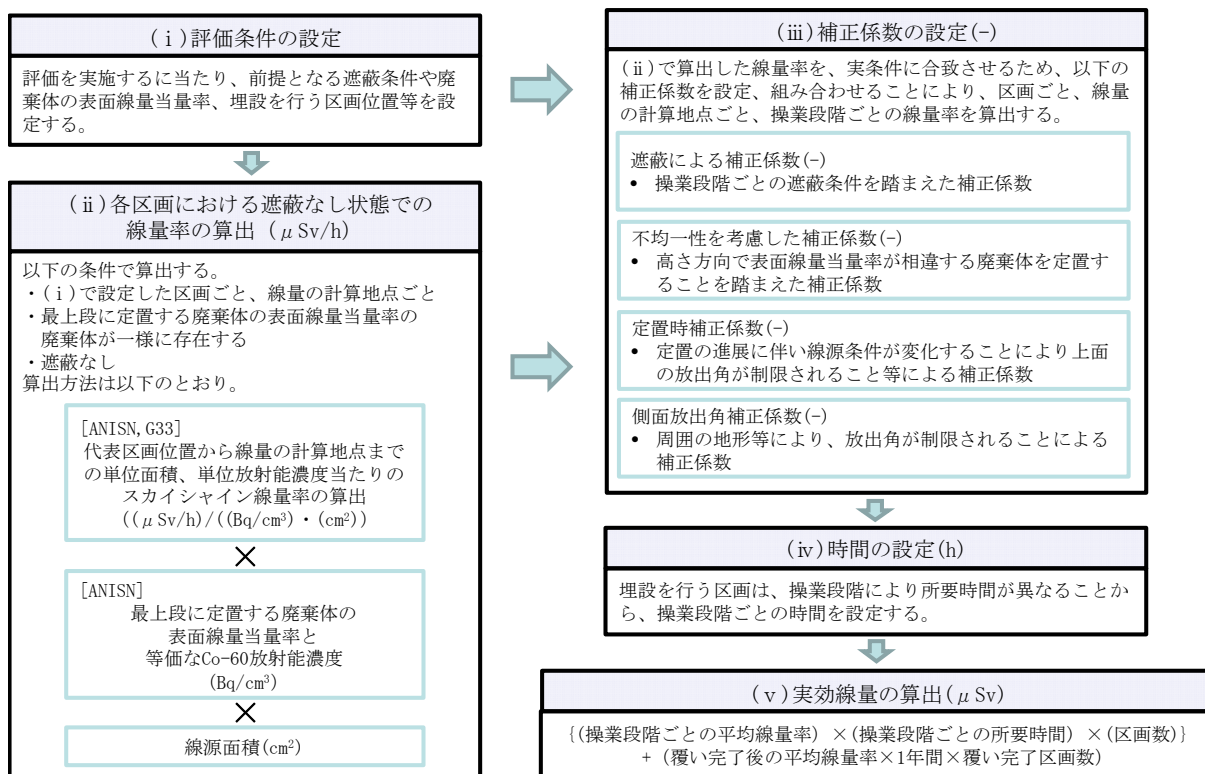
（ｉ）評価条件の設定

評価を実施するに当たり、前提となる遮蔽条件や廃棄体の表面線量当量率、埋設を行う区画位置等を設定する。

（ⅱ）各区画における遮蔽なし状態での線量率の算出（μSv/h）

以下の条件で算出する。
・（ｉ）で設定した区画ごと、線量の計算地点ごと
・最上段に定置する廃棄体の表面線量当量率の廃棄体が一様に存在する
・遮蔽なし
算出方法は以下のとおり。

［ANISN,G33］
代表区画位置から線量の計算地点までの単位面積、単位放射能濃度当たりのスカイシャイン線量率の算出
$((\mu Sv/h)/((Bq/cm^3)\cdot(cm^2))$

×

［ANISN］
最上段に定置する廃棄体の表面線量当量率と等価なCo-60放射能濃度
$(Bq/cm^3)$

×

線源面積$(cm^2)$

（ⅲ）補正係数の設定(−)

（ⅱ）で算出した線量率を、実条件に合致させるため、以下の補正係数を設定、組み合わせることにより、区画ごと、線量の計算地点ごと、操業段階ごとの線量率を算出する。

遮蔽による補正係数(−)
• 操業段階ごとの遮蔽条件を踏まえた補正係数

不均一性を考慮した補正係数(−)
• 高さ方向で表面線量当量率が相違する廃棄体を定置することを踏まえた補正係数

定置時補正係数(−)
• 定置の進展に伴い線源条件が変化することにより上面の放出角が制限されること等による補正係数

側面放出角補正係数(−)
• 周囲の地形等により、放出角が制限されることによる補正係数

（ⅳ）時間の設定(h)

埋設を行う区画は、操業段階により所要時間が異なることから、操業段階ごとの時間を設定する。

（ｖ）実効線量の算出（μSv）

{(操業段階ごとの平均線量率）×(操業段階ごとの所要時間）×(区画数)}
＋（覆い完了後の平均線量率×1年間×覆い完了区画数）